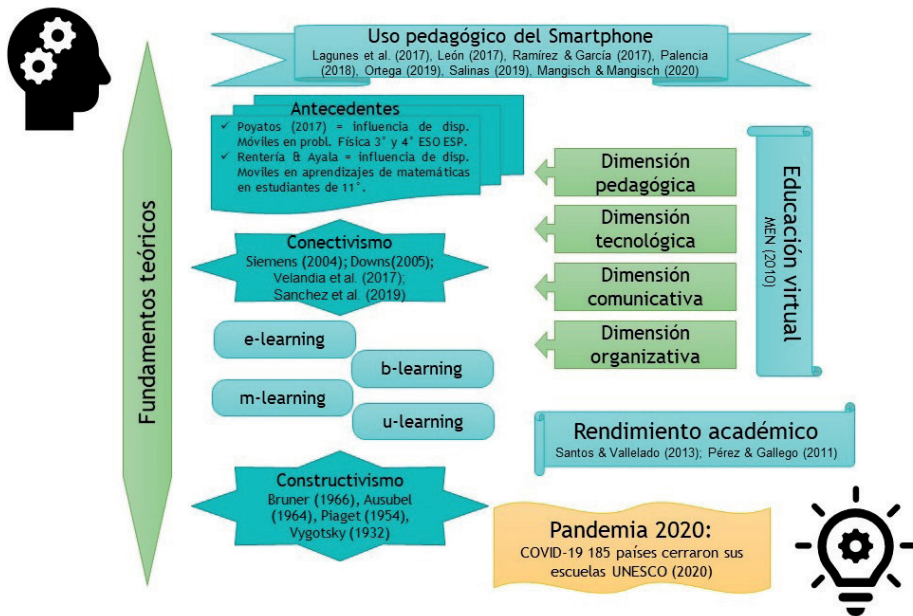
Uso pedagógico del Smartphone

Lagunes et al. (2017), León (2017), Ramírez & García (2017), Palencia (2018), Ortega (2019), Salinas (2019), Mangisch & Mangisch (2020)

Fundamentos teóricos

Antecedentes

✓ Poyatos (2017) = influencia de disp. Móviles en probl. Física 3° y 4° ESO ESP.

✓ Rentería & Ayala = influencia de disp. Moviles en aprendizajes de matemáticas en estudiantes de 11°.

Conectivismo

Siemens (2004); Downs(2005); Velandia et al. (2017); Sanchez et al. (2019)

e-learning

b-learning

m-learning

u-learning

Constructivismo

Bruner (1966), Ausubel (1964), Piaget (1954), Vygotsky (1932)

Dimensión pedagógica

Dimensión tecnológica

Dimensión comunicativa

Dimensión organizativa

Educación virtual

MEN (2010)

Rendimiento académico

Santos & Vallelado (2013); Pérez & Gallego (2011)

Pandemia 2020:

COVID-19 185 países cerraron sus escuelas UNESCO (2020)